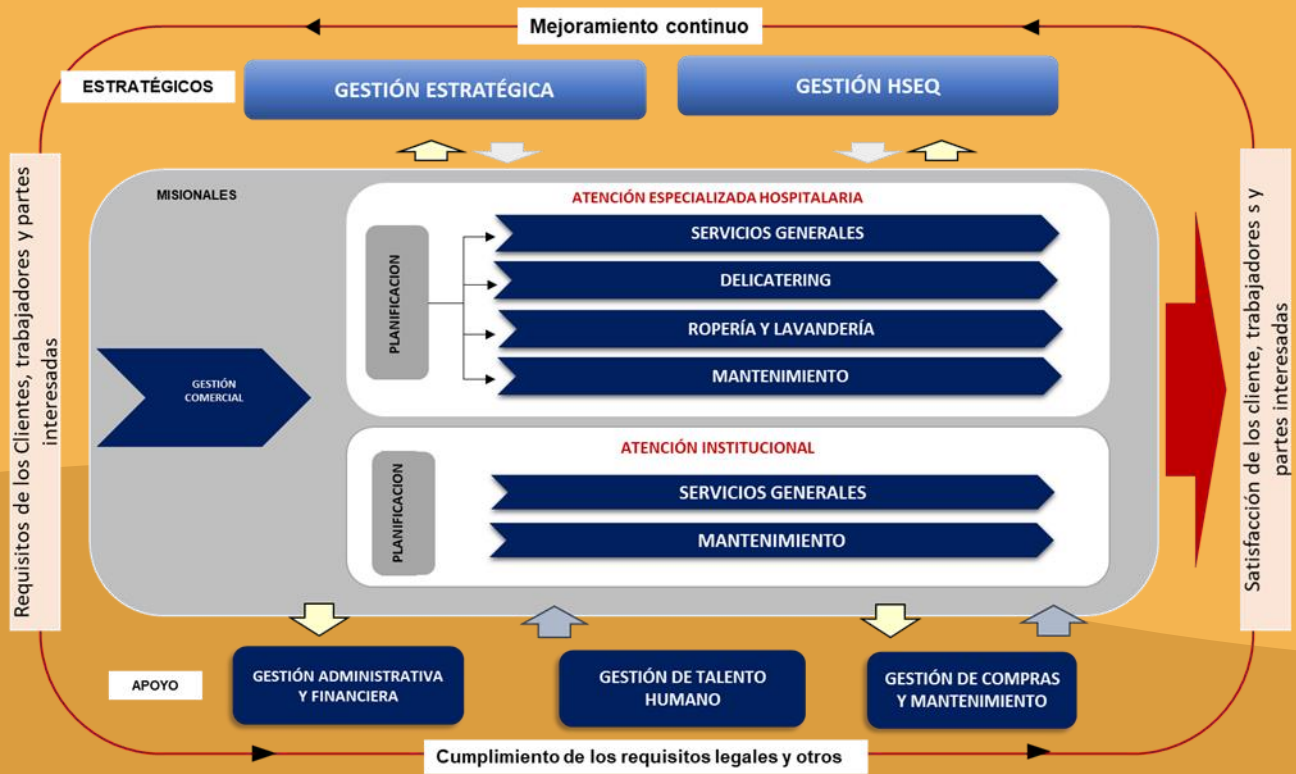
Mejoramiento continuo

ESTRATÉGICOS

GESTIÓN ESTRATÉGICA

GESTIÓN HSEQ

Requisitos de los Clientes, trabajadores y partes interesadas

MISIONALES

GESTIÓN COMERCIAL

ATENCIÓN ESPECIALIZADA HOSPITALARIA

PLANIFICACION

SERVICIOS GENERALES

DELICATERING

ROPERÍA Y LAVANDERÍA

MANTENIMIENTO

ATENCIÓN INSTITUCIONAL

PLANIFICACION

SERVICIOS GENERALES

MANTENIMIENTO

Satisfacción de los cliente, trabajadores s y partes interesadas

APOYO

GESTIÓN ADMINISTRATIVA Y FINANCIERA

GESTIÓN DE TALENTO HUMANO

GESTIÓN DE COMPRAS Y MANTENIMIENTO

Cumplimiento de los requisitos legales y otros